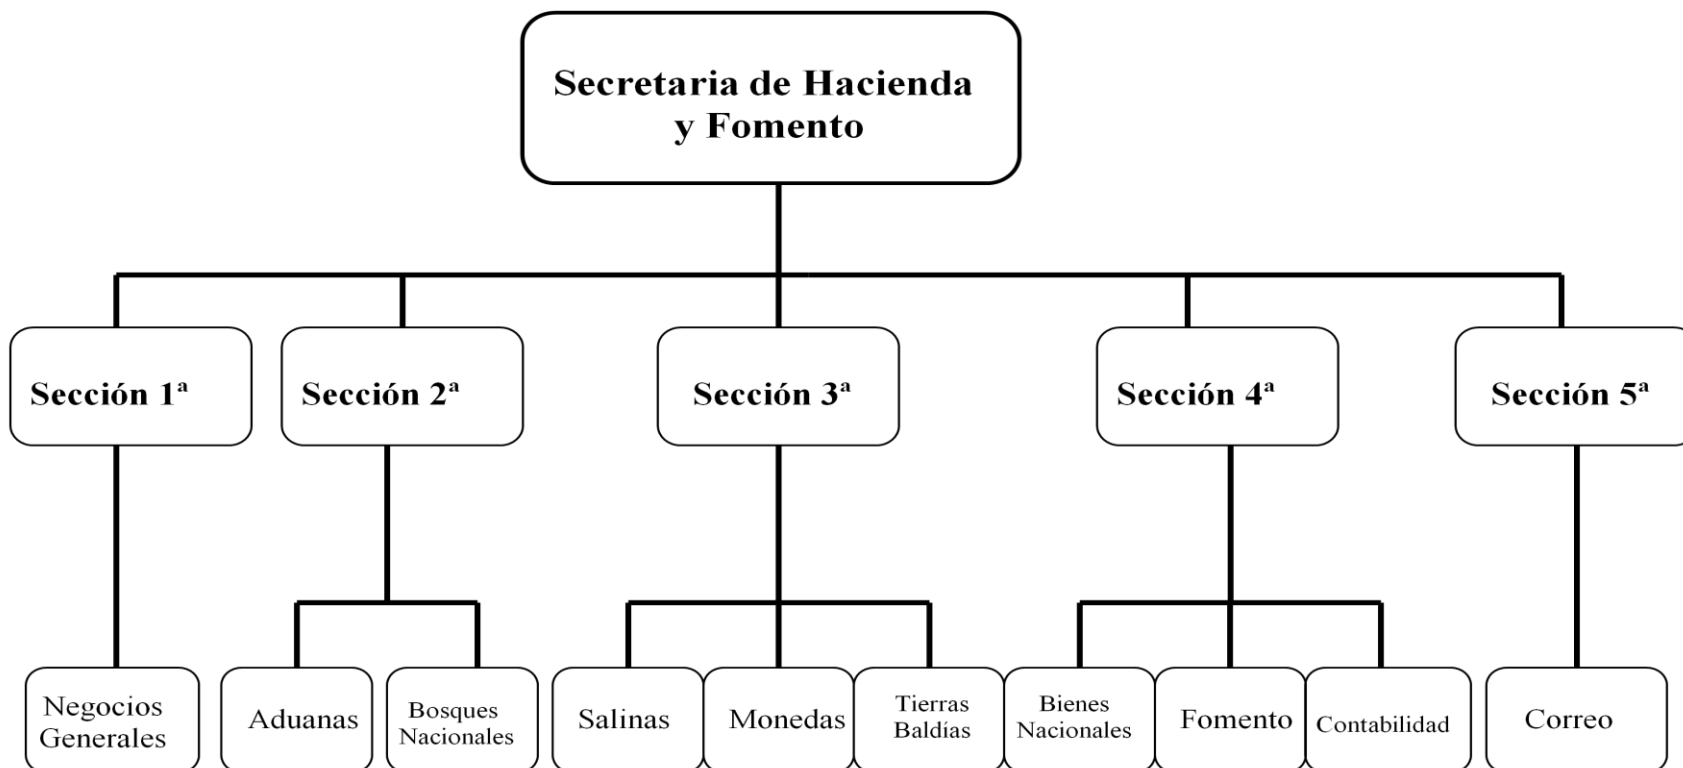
Secretaria de Hacienda y Fomento

Sección 1ª

Sección 2ª

Sección 3ª

Sección 4ª

Sección 5ª

Negocios Generales

Aduanas

Bosques Nacionales

Salinas

Monedas

Tierras Baldías

Bienes Nacionales

Fomento

Contabilidad

Correo